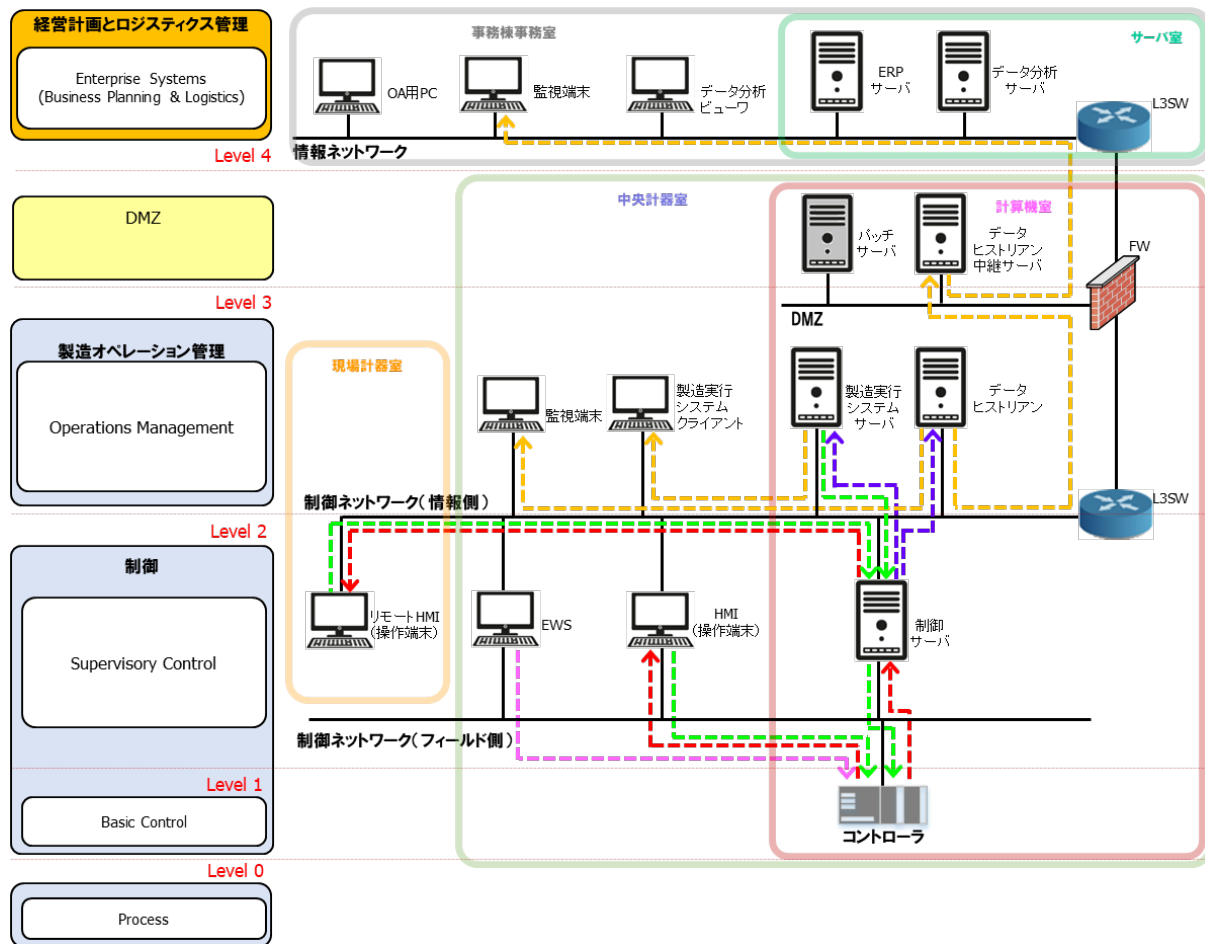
経営計画とロジスティクス管理

Enterprise Systems
(Business Planning & Logistics)

Level 4

DMZ

Level 3

製造オペレーション管理

Operations Management

Level 2

制御

Supervisory Control

Level 1

Basic Control

Level 0

Process

事務棟事務室

OA用PC

監視端末

データ分析
ビューワ

サーバ室

ERP
サーバ

データ分析
サーバ

L3SW

情報ネットワーク

中央計器室

計算機室

バッチ
サーバ

データ
ヒストリアン
中継サーバ

FW

DMZ

現場計器室

監視端末

製造実行
システム
クライアント

製造実行
システム
サーバ

データ
ヒストリアン

制御ネットワーク（情報側）

L3SW

リモートHMI
（操作端末）

EWS

HMI
（操作端末）

制御
サーバ

制御ネットワーク（フィールド側）

コントローラ